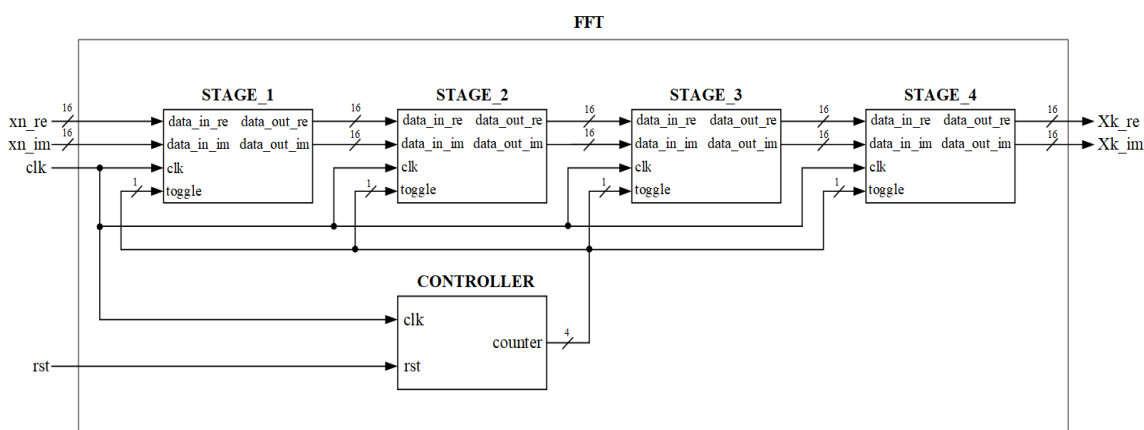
FFT

STAGE_1
data_in_re data_out_re
data_in_im data_out_im
clk
toggle

STAGE_2
data_in_re data_out_re
data_in_im data_out_im
clk
toggle

STAGE_3
data_in_re data_out_re
data_in_im data_out_im
clk
toggle

STAGE_4
data_in_re data_out_re
data_in_im data_out_im
clk
toggle

xn_re 16
xn_im 16
clk
1
16
16
1
16
16
1
16
16
1
16 Xk_re
16 Xk_im

CONTROLLER
clk
counter 4
rst

rst